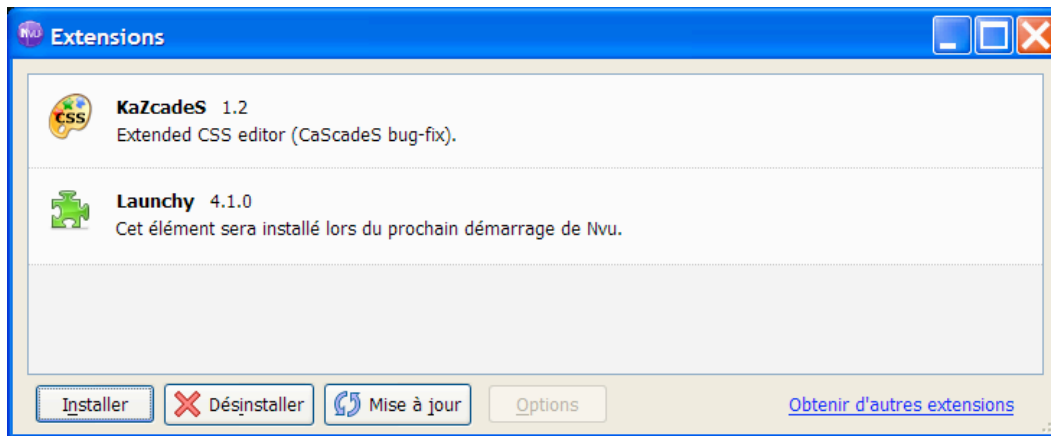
Extensions

KaZcadeS 1.2
Extended CSS editor (CaScadeS bug-fix).

Launchy 4.1.0
Cet élément sera installé lors du prochain démarrage de Nvu.

Installer
Désinstaller
Mise à jour
Options
Obtenir d'autres extensions